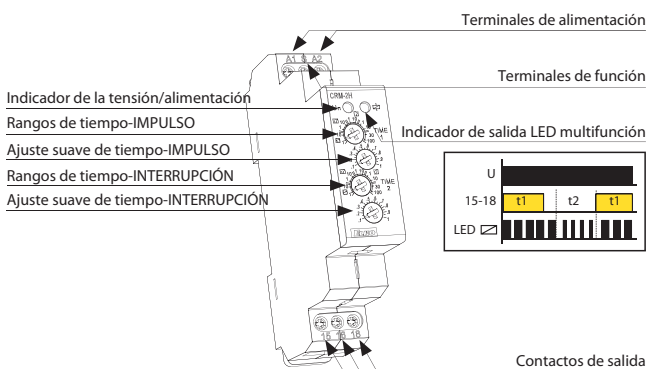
Terminales de alimentación

A1 S A2

Terminales de función

Indicador de la tensión/alimentación

CRM-2H

Rangos de tiempo-IMPULSO

Indicador de salida LED multifunción

TIME 1

Ajuste suave de tiempo-IMPULSO

Rangos de tiempo-INTERRUPCIÓN

TIME 2

Ajuste suave de tiempo-INTERRUPCIÓN

| U | |
|---|---|
| 15-18 | t1 t2 t1 |
| LED | |

15 16 18

Contactos de salida